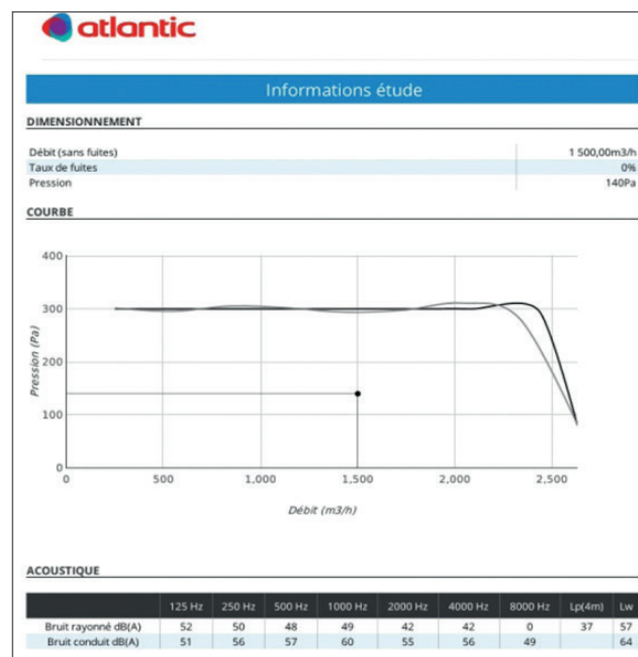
atlantic

Informations étude

DIMENSIONNEMENT

| | |
|---|---|
| Débit (sans fuites) | 1 500,00m3/h |
| Taux de fuites | 0% |
| Pression | 140Pa |

COURBE

400
300
200
100
0
Pression (Pa)
0 500 1,000 1,500 2,000 2,500
Débit (m3/h)

ACOUSTIQUE

| | 125 Hz | 250 Hz | 500 Hz | 1000 Hz | 2000 Hz | 4000 Hz | 8000 Hz | Lp(4m) | Lw |
|---|---|---|---|---|---|---|---|---|---|
| Bruit rayonné dB(A) | 52 | 50 | 48 | 49 | 42 | 42 | 0 | 37 | 57 |
| Bruit conduit dB(A) | 51 | 56 | 57 | 60 | 55 | 56 | 49 | | 64 |